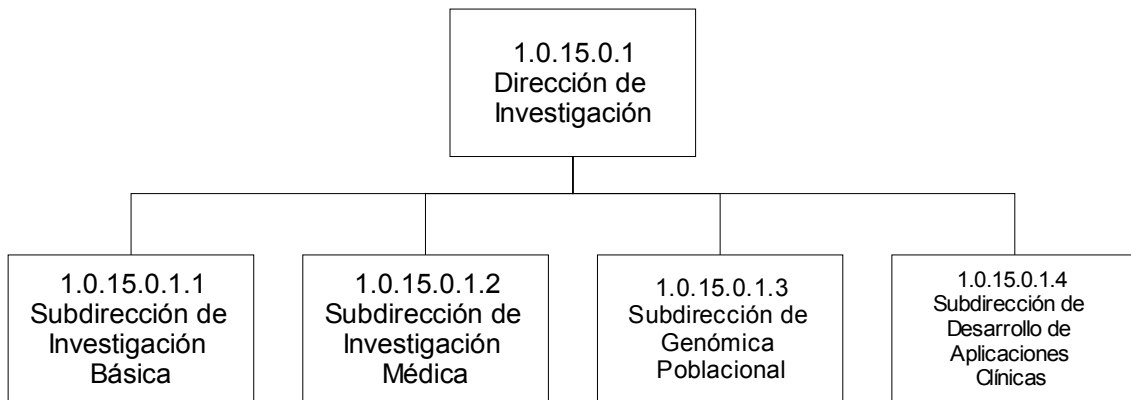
1.0.15.0.1
Dirección de Investigación

1.0.15.0.1.1
Subdirección de Investigación Básica

1.0.15.0.1.2
Subdirección de Investigación Médica

1.0.15.0.1.3
Subdirección de Genómica Poblacional

1.0.15.0.1.4
Subdirección de Desarrollo de Aplicaciones Clínicas